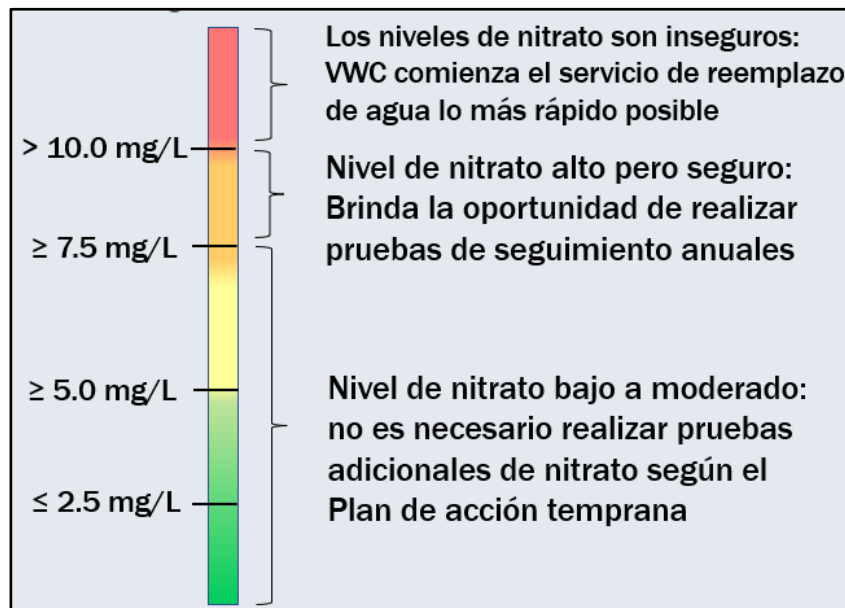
Los niveles de nitrato son inseguros: VWC comienza el servicio de reemplazo de agua lo más rápido posible

> 10.0 mg/L

Nivel de nitrato alto pero seguro: Brinda la oportunidad de realizar pruebas de seguimiento anuales

≥ 7.5 mg/L

≥ 5.0 mg/L

Nivel de nitrato bajo a moderado: no es necesario realizar pruebas adicionales de nitrato según el Plan de acción temprana

≤ 2.5 mg/L